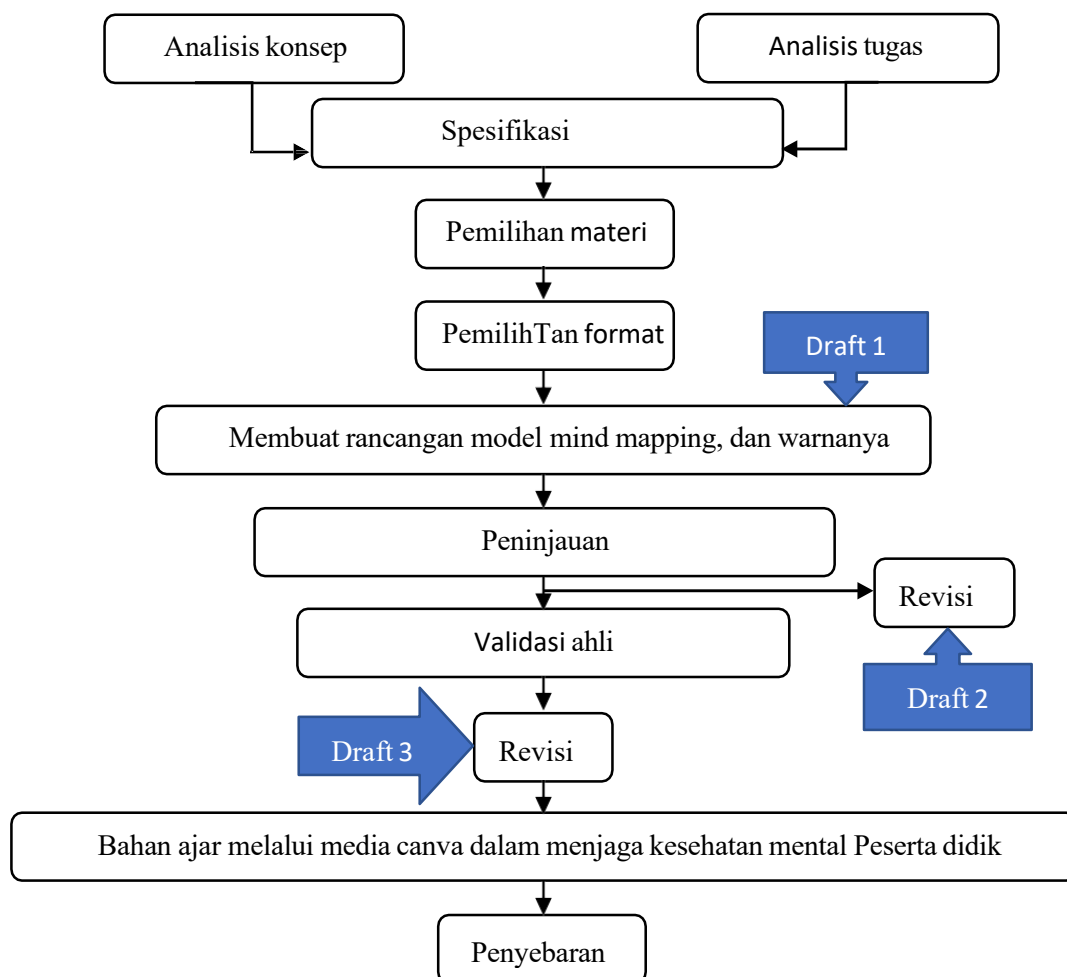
Analisis konsep

Analisis tugas

Spesifikasi

Pemilihan materi

PemilihTan format

Draft 1

Membuat rancangan model mind mapping, dan warnanya

Peninjauan

Revisi

Validasi ahli

Draft 2

Draft 3

Revisi

Bahan ajar melalui media canva dalam menjaga kesehatan mental Peserta didik

Penyebaran